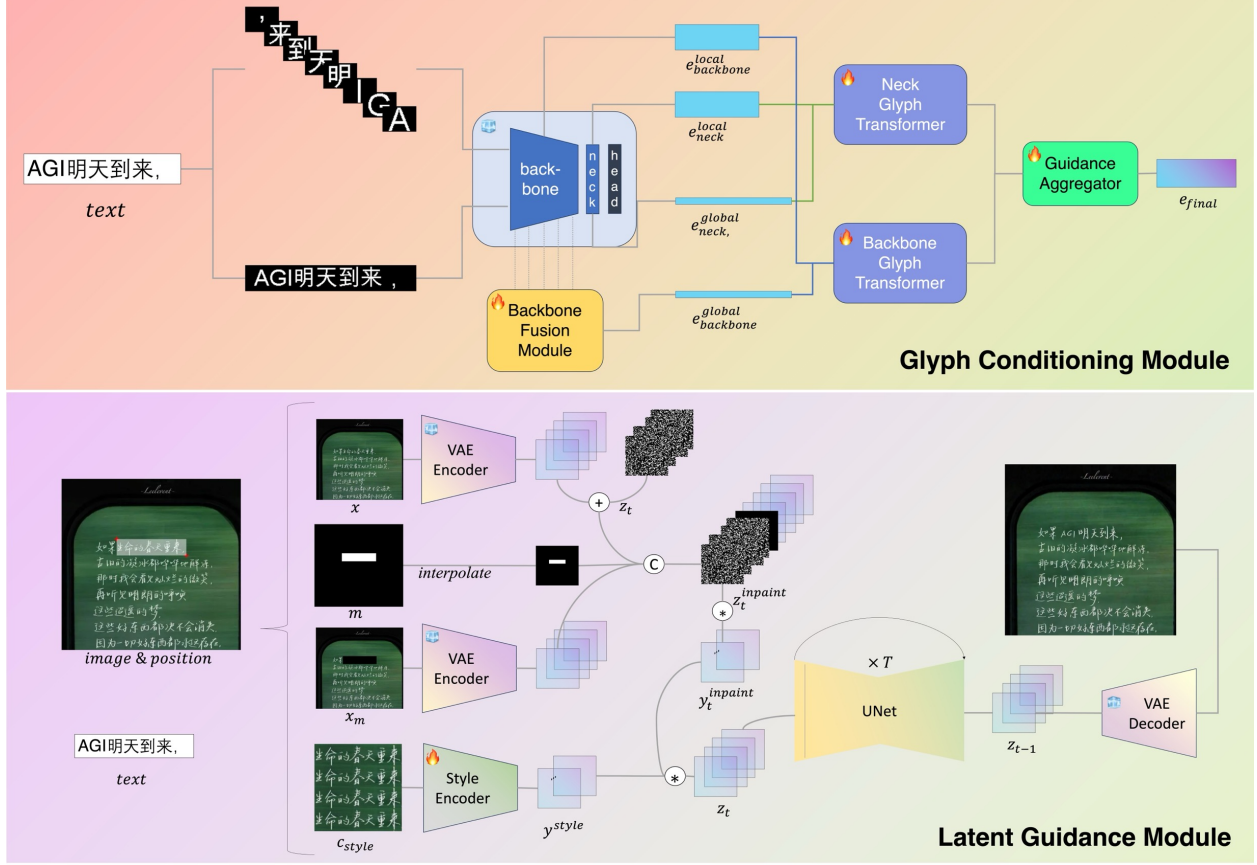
，来到天明IGA

AGI明天到来，

$text$

AGI明天到来，

back-bone

neck

head

Backbone Fusion Module

$e^{local}_{backbone}$

$e^{local}_{neck}$

$e^{global}_{neck,}$

$e^{global}_{backbone}$

Neck Glyph Transformer

Backbone Glyph Transformer

Guidance Aggregator

$e_{final}$

Glyph Conditioning Module

$image \ \& \ position$

AGI明天到来，

$text$

$x$

VAE Encoder

$z_t$

$m$

$interpolate$

C

$z_t^{inpaint}$

$x_m$

VAE Encoder

$y_t^{inpaint}$

$\times T$

UNet

$z_{t-1}$

VAE Decoder

$c_{style}$

Style Encoder

$y^{style}$

$z_t$

Latent Guidance Module